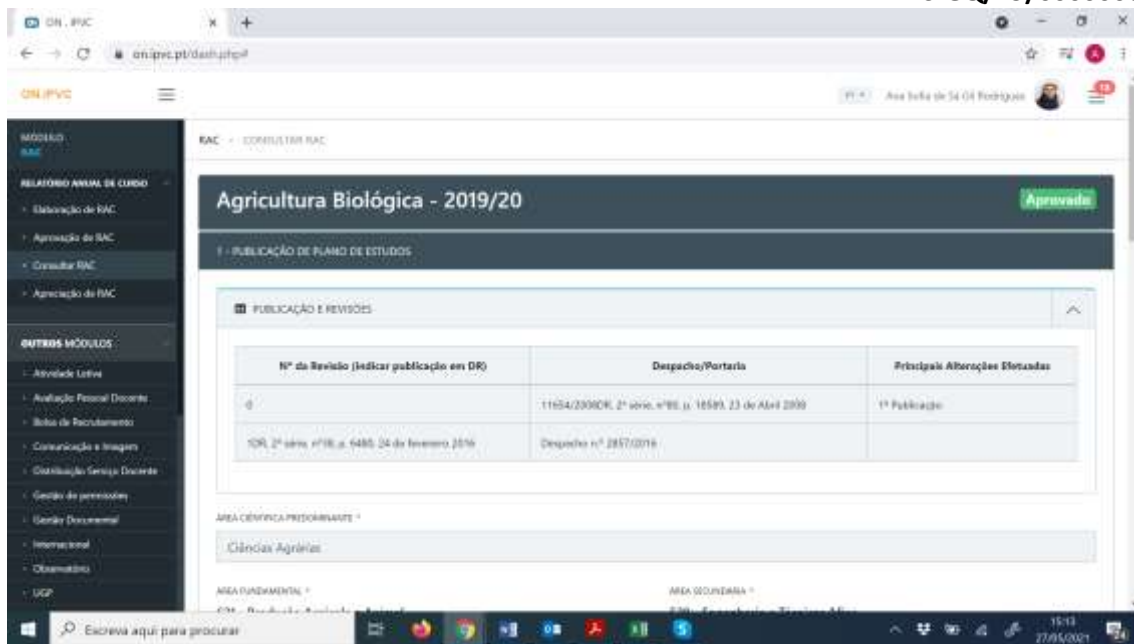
ON . IPVC
on.ipvc.pt/dash.php#
ON.IPVC
PT Ana Sofia de Sá Gil Rodrigues
MÓDULO
RAC
RELATÓRIO ANUAL DE CURSO
Elaboração de RAC
Aprovação de RAC
Consultar RAC
Apreciação de RAC
OUTROS MÓDULOS
Atividade Letiva
Avaliação Pessoal Docente
Bolsa de Recrutamento
Comunicação e Imagem
Distribuição Serviço Docente
Gestão de permissões
Gestão Documental
Internacional
Observatório
UGP
RAC - CONSULTAR RAC
Agricultura Biológica - 2019/20
Aprovado
1 - PUBLICAÇÃO DE PLANO DE ESTUDOS
PUBLICAÇÃO E REVISÕES

| Nº da Revisão (indicar publicação em DR) | Despacho/Portaria | Principais Alterações Efetuadas |
|---|---|---|
| 0 | 11654/2009DR, 2ª série, nº80, p. 16589, 23 de Abril 2009 | 1ª Publicação |
| 1DR, 2ª série, nº18, p. 6480, 24 de fevereiro 2016 | Despacho nº 2857/2016 | |

ÁREA CIENTÍFICA PREDOMINANTE *
Ciências Agrárias
ÁREA FUNDAMENTAL *
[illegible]
ÁREA SECUNDÁRIA *
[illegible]
Escreva aqui para procurar
15:13
27/05/2021